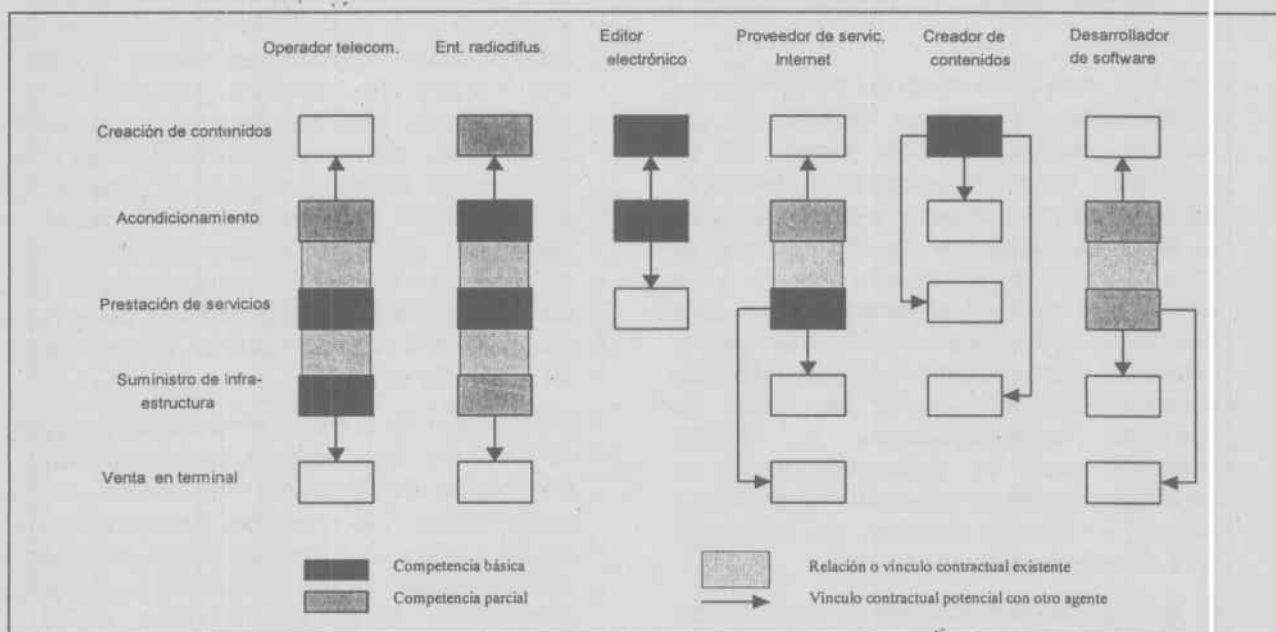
Operador telecom.
Ent. radiodifus.
Editor electrónico
Proveedor de servic. Internet
Creador de contenidos
Desarrollador de software

Creación de contenidos
Acondicionamiento
Prestación de servicios
Suministro de infraestructura
Venta en terminal

Competencia básica
Competencia parcial
Relación o vinculo contractual existente
Vinculo contractual potencial con otro agente